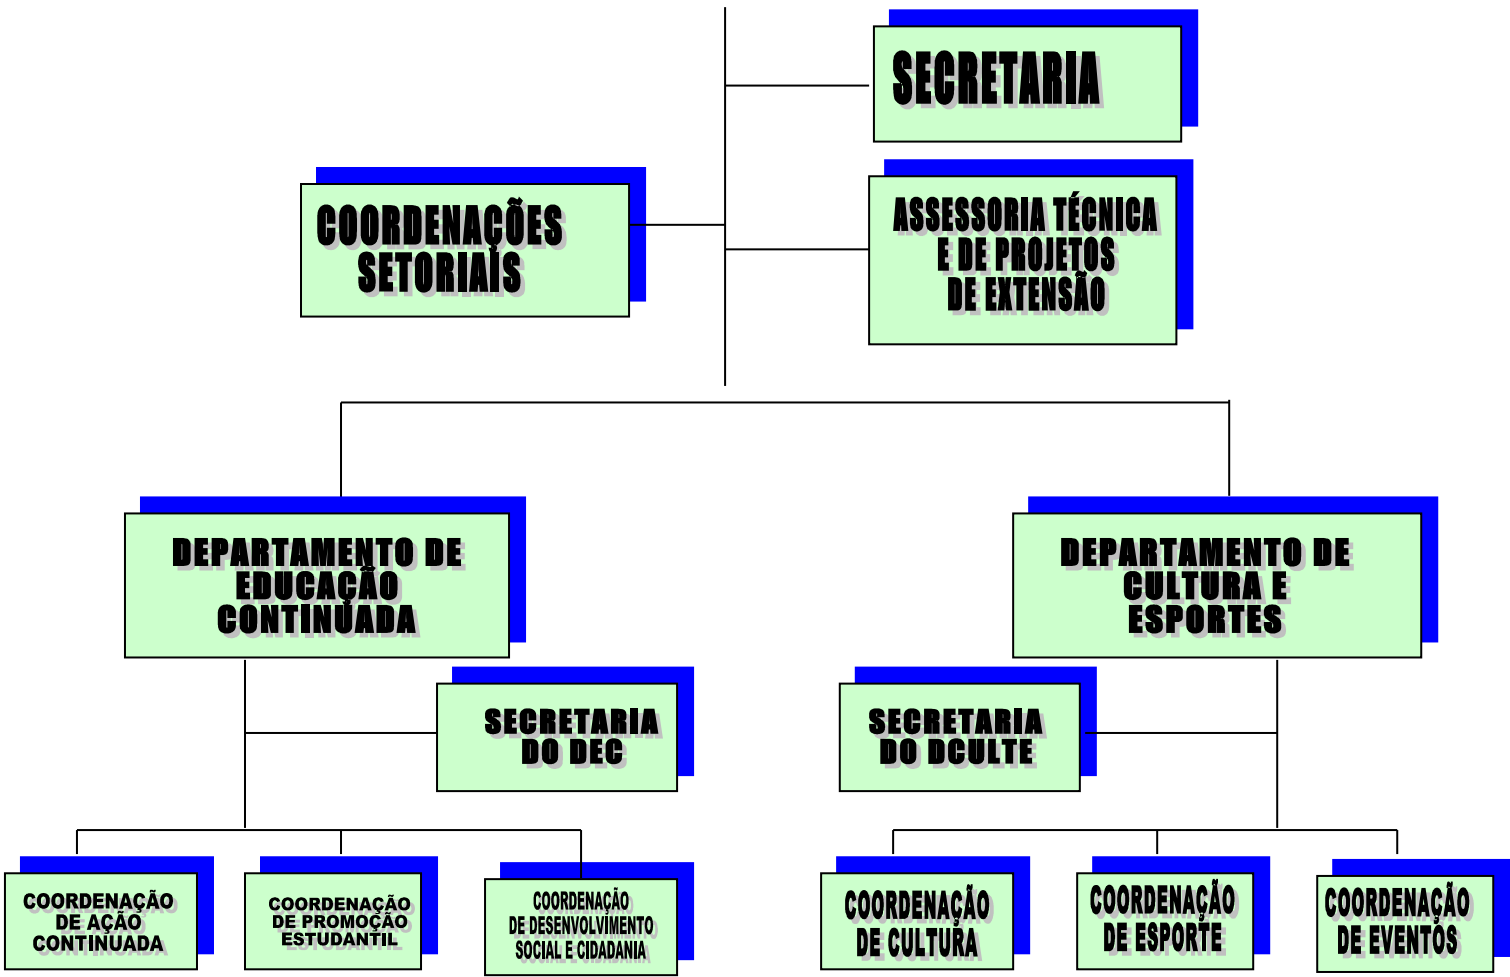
SECRETARIA

COORDENAÇÕES SETORIAIS

ASSESSORIA TÉCNICA E DE PROJETOS DE EXTENSÃO

DEPARTAMENTO DE EDUCAÇÃO CONTINUADA

DEPARTAMENTO DE CULTURA E ESPORTES

SECRETARIA DO DEC

SECRETARIA DO DCULTE

COORDENAÇÃO DE AÇÃO CONTINUADA

COORDENAÇÃO DE PROMOÇÃO ESTUDANTIL

COORDENAÇÃO DE DESENVOLVIMENTO SOCIAL E CIDADANIA

COORDENAÇÃO DE CULTURA

COORDENAÇÃO DE ESPORTE

COORDENAÇÃO DE EVENTOS